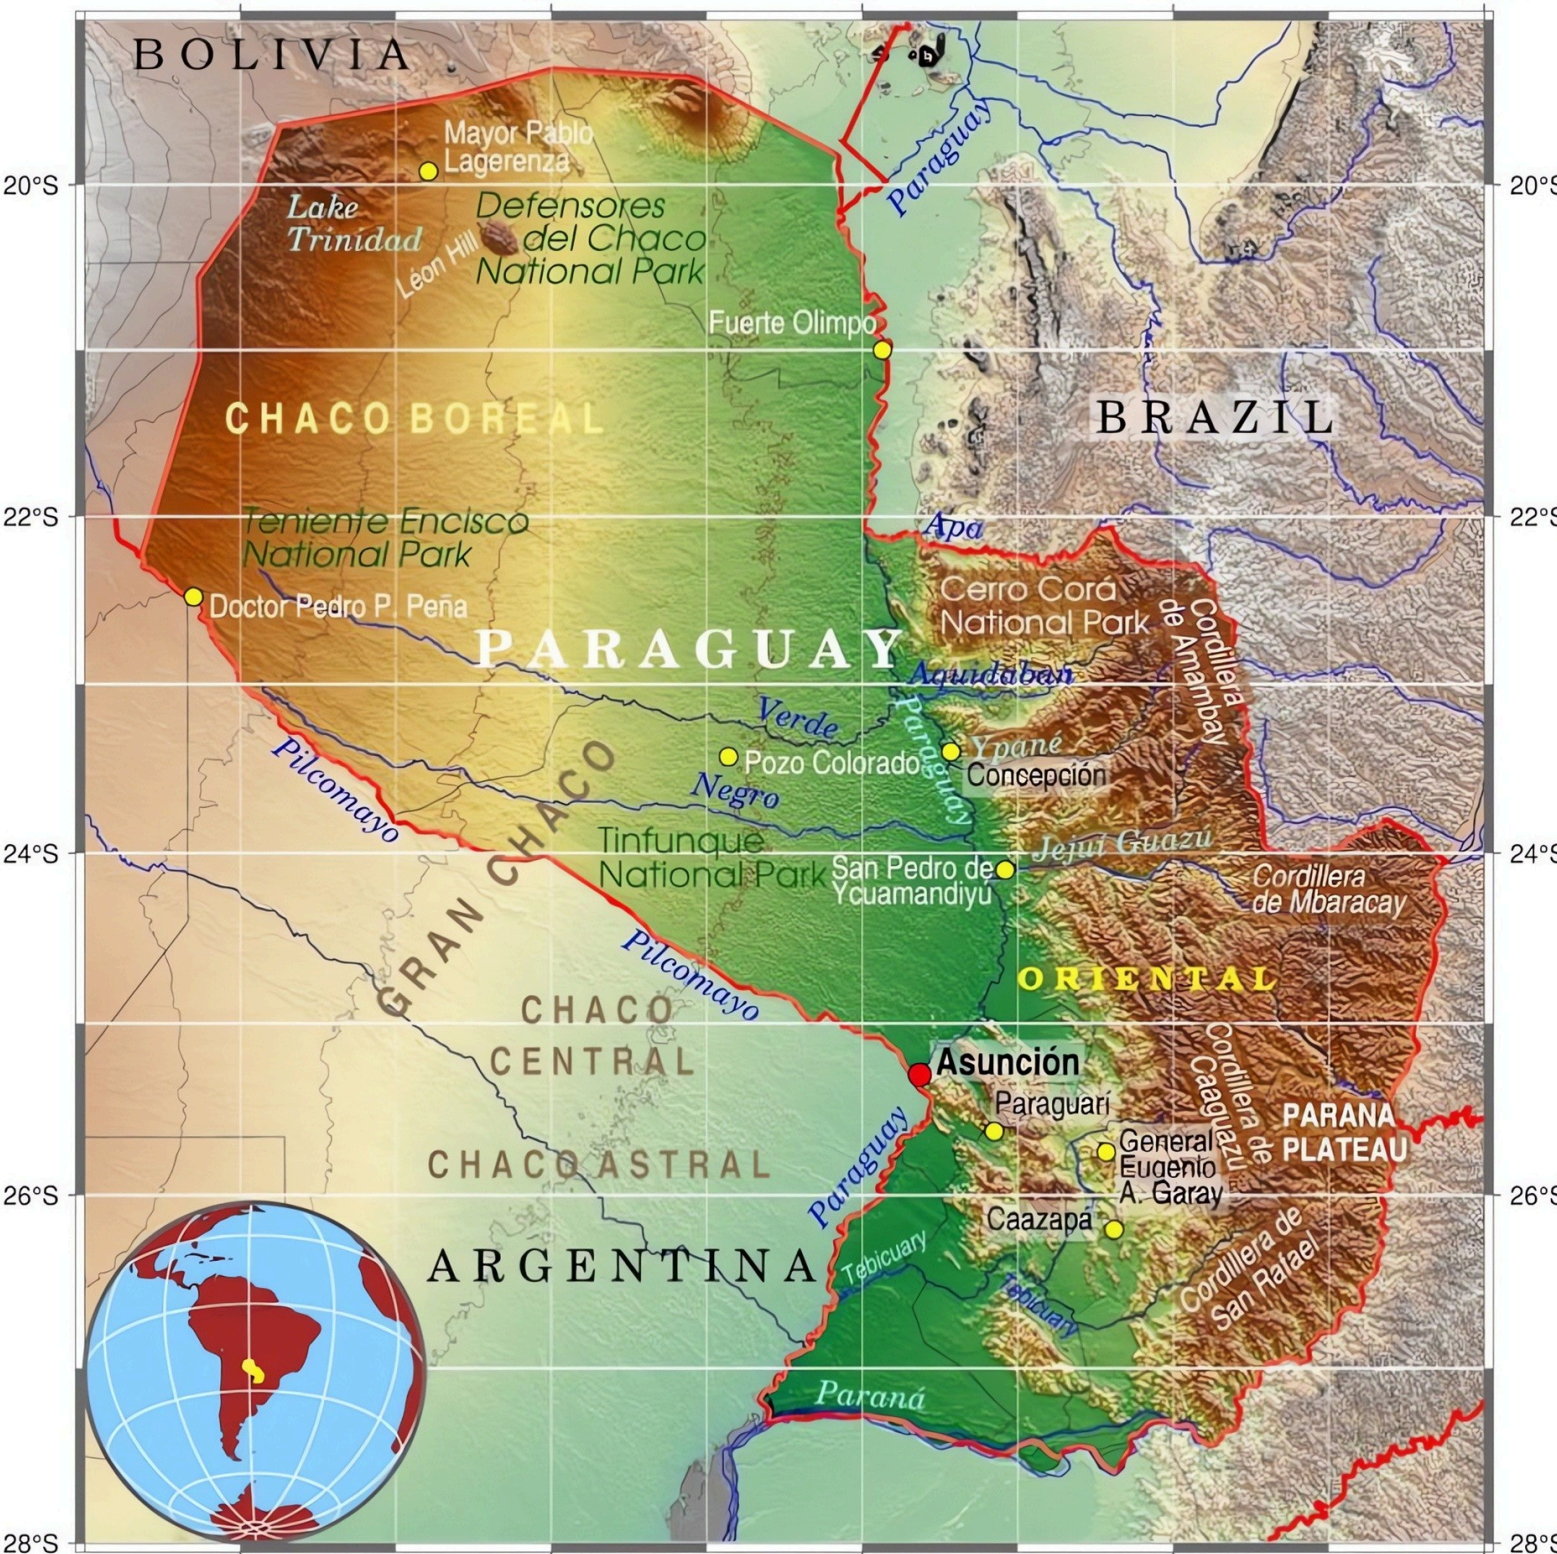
BOLIVIA

20°S

20°S

Mayor Pablo Lagerenza

Lake Trinidad

León Hill

Defensores del Chaco National Park

Paraguay

Fuerte Olimpo

CHACO BOREAL

BRAZIL

22°S

22°S

Teniente Encisco National Park

Apa

Doctor Pedro P. Peña

Cerro Corá National Park

Cordillera de Amambay

PARAGUAY

Aquidabán

Verde

Paraguay

Pozo Colorado

Ypané

Concepción

Negro

Pilcomayo

GRAN CHACO

Tinfunque National Park

Jejuí Guazú

24°S

24°S

San Pedro de Ycuamandiyú

Cordillera de Mbaracay

Pilcomayo

ORIENTAL

CHACO CENTRAL

Asunción

Cordillera de Caaguazú

Paraguarí

PARANA PLATEAU

General Eugenio A. Garay

CHACO AUSTRAL

Paraguay

26°S

26°S

Caazapá

Cordillera de San Rafael

ARGENTINA

Tebicuary

Tebicuary

Paraná

28°S

28°S